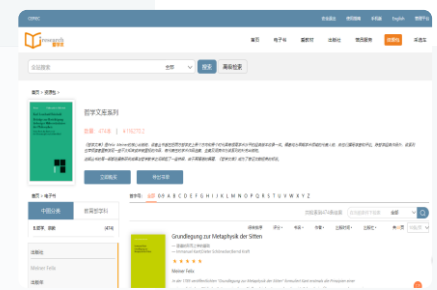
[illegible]

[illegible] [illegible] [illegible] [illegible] English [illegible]

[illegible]

首页 电子书 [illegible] 出版社 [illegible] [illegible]

全站搜索 全部 搜索 高级检索

首页 > 系列 > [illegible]

哲学文库系列

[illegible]: 4708 | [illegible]

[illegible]

立即购买 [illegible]

首页 > 电子书

中国分类 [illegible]

排序: 全部 0-9 A B C D E F G H I J K L M N O P Q R S T U V W X Y Z

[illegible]

Grundlegung zur Metaphysik der Sitten

Meiner Felix

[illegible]